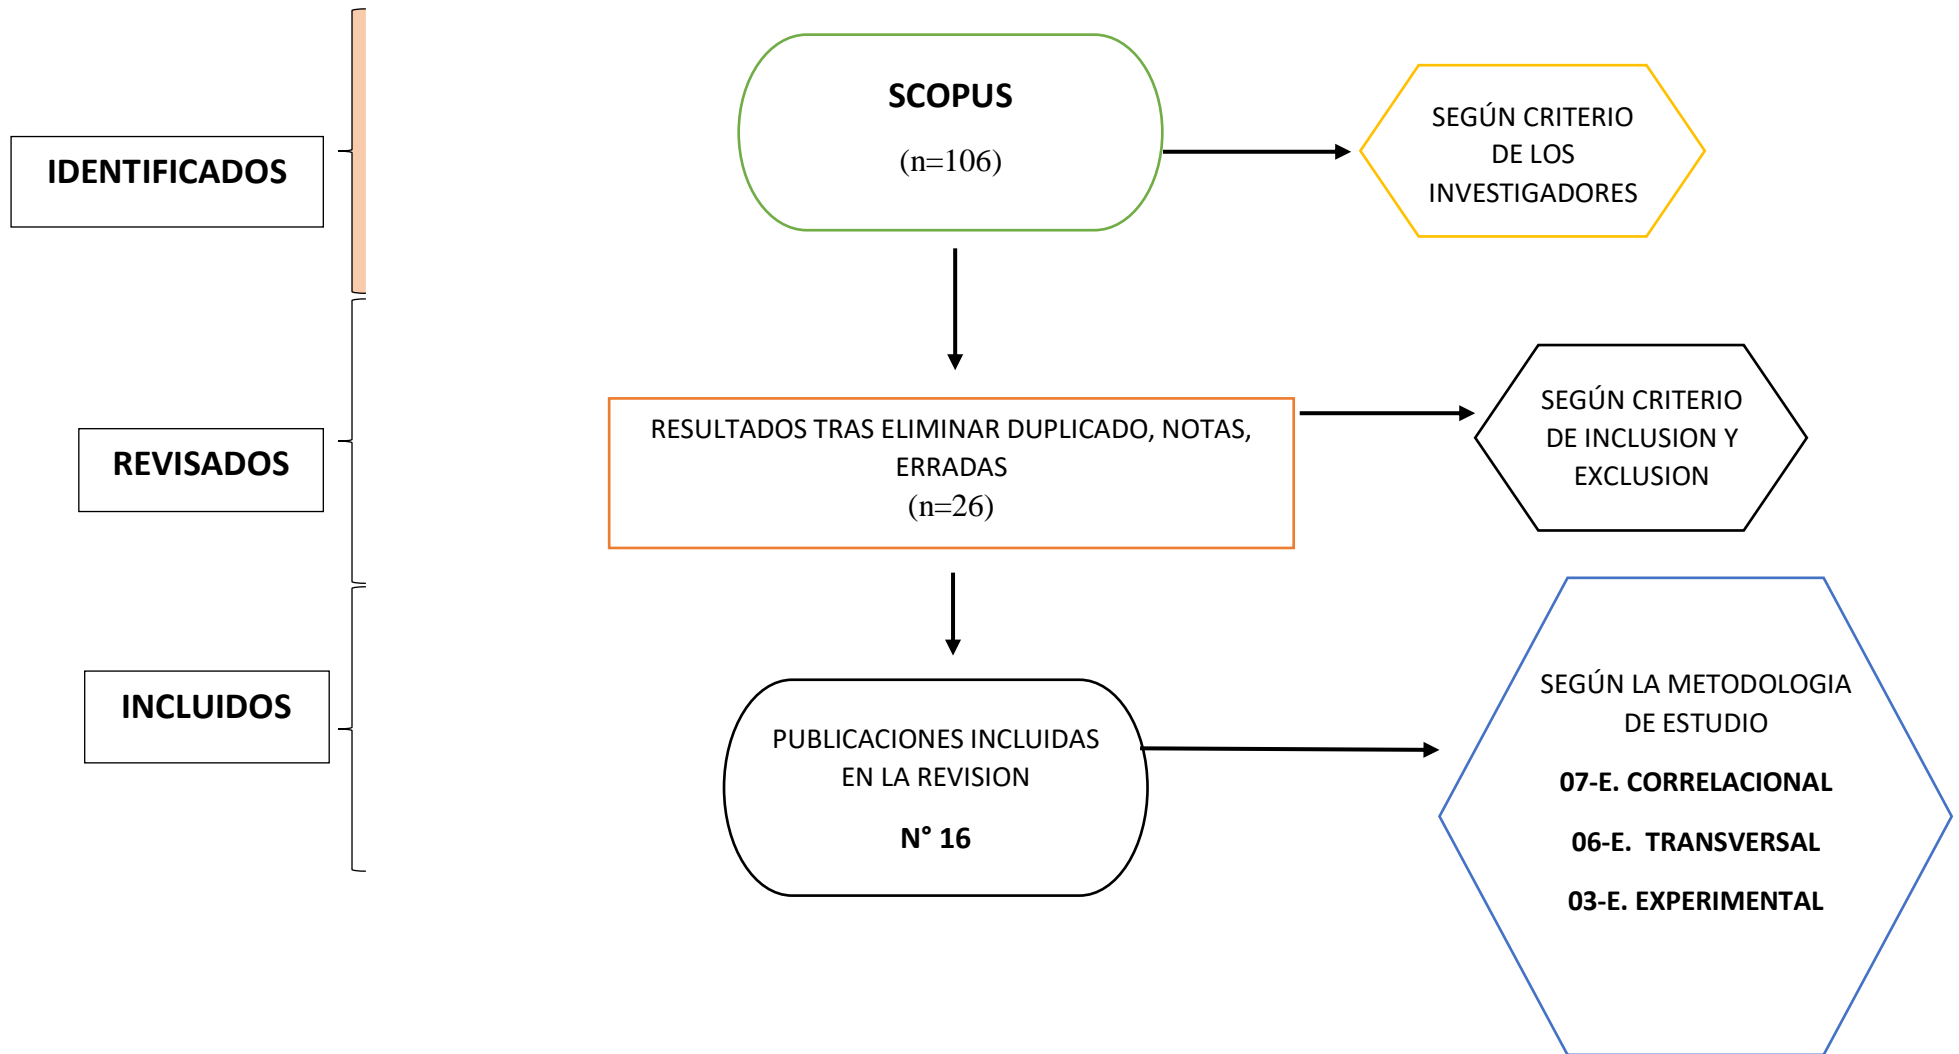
IDENTIFICADOS

SCOPUS

(n=106)

SEGÚN CRITERIO DE LOS INVESTIGADORES

REVISADOS

RESULTADOS TRAS ELIMINAR DUPLICADO, NOTAS, ERRADAS
(n=26)

SEGÚN CRITERIO DE INCLUSION Y EXCLUSION

INCLUIDOS

PUBLICACIONES INCLUIDAS EN LA REVISION

N° 16

SEGÚN LA METODOLOGIA DE ESTUDIO

07-E. CORRELACIONAL

06-E. TRANSVERSAL

03-E. EXPERIMENTAL